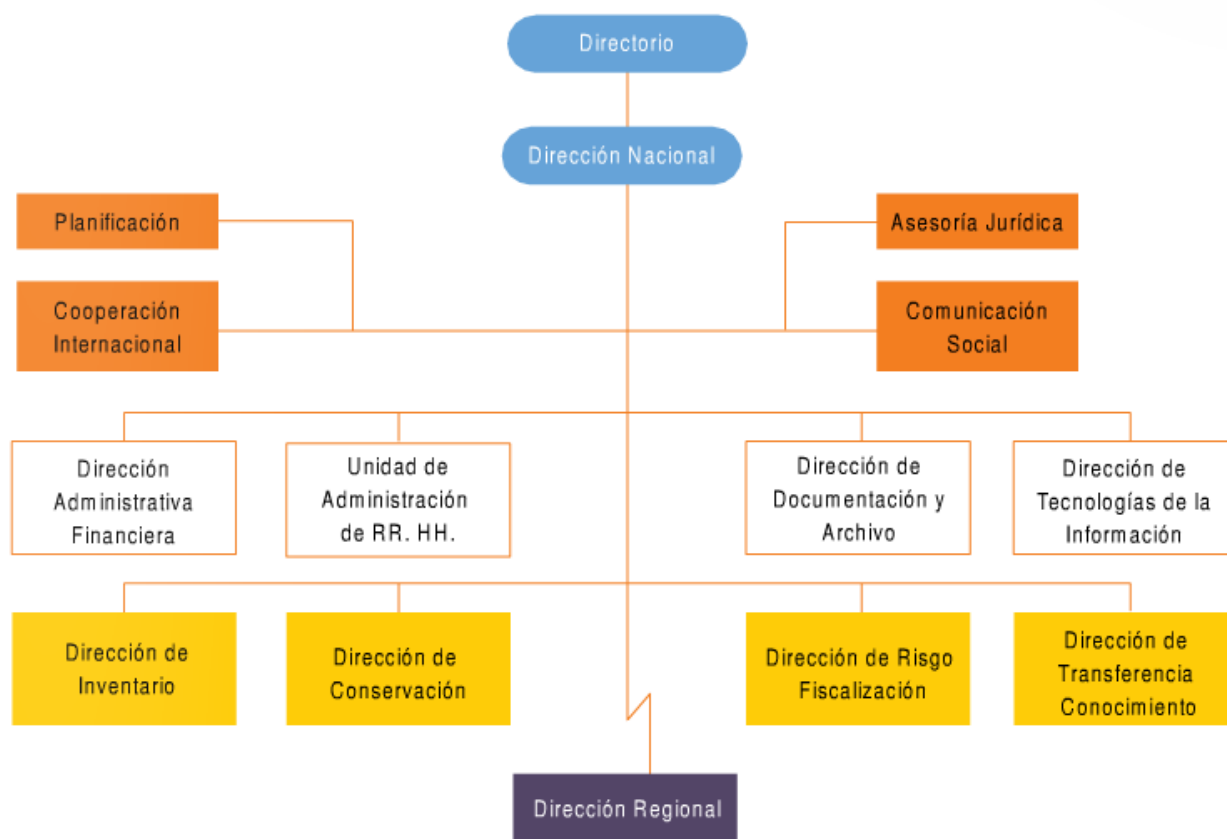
Directorio

Dirección Nacional

Planificación

Cooperación Internacional

Asesoría Jurídica

Comunicación Social

Dirección Administrativa Financiera

Unidad de Administración de RR. HH.

Dirección de Documentación y Archivo

Dirección de Tecnologías de la Información

Dirección de Inventario

Dirección de Conservación

Dirección de Risgo Fiscalización

Dirección de Transferencia Conocimiento

Dirección Regional